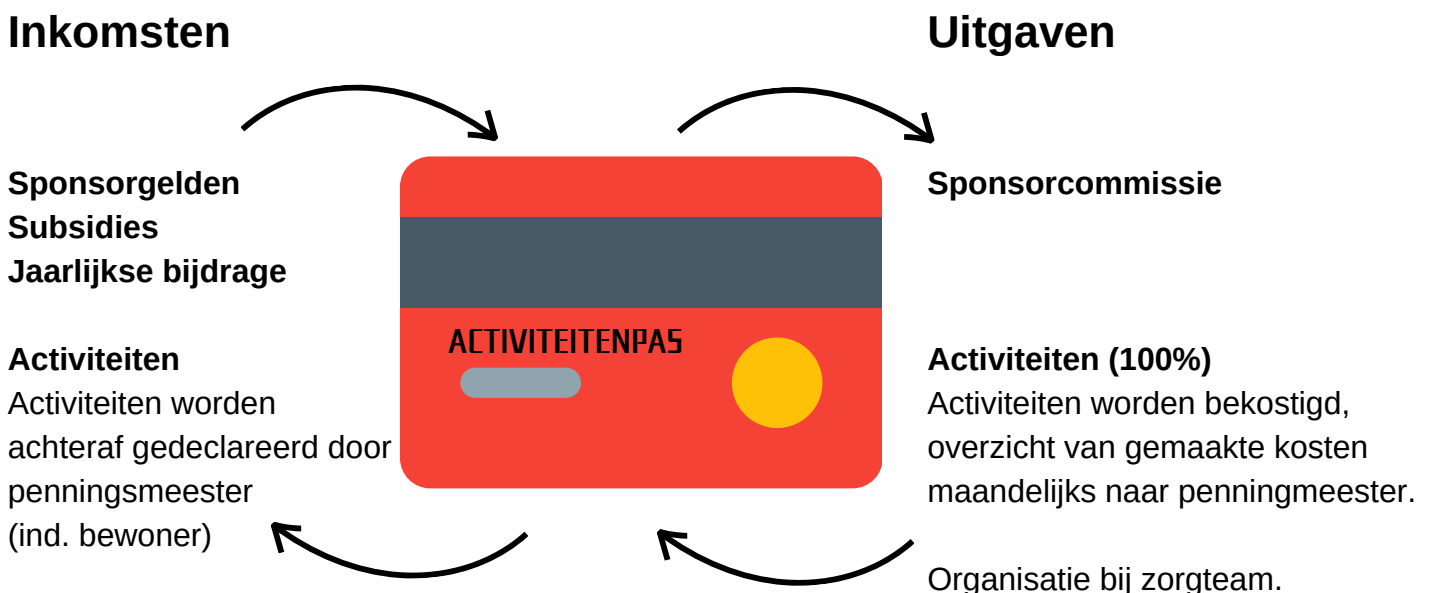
Inkomsten

Uitgaven

Sponsorgelden
Subsidies
Jaarlijkse bijdrage

Activiteiten
Activiteiten worden achteraf gedeclareerd door penningsmeester (ind. bewoner)

ACTIVITEITENPAS

Sponsorcommissie

Activiteiten (100%)
Activiteiten worden bekostigd, overzicht van gemaakte kosten maandelijks naar penningmeester.

Organisatie bij zorgteam.